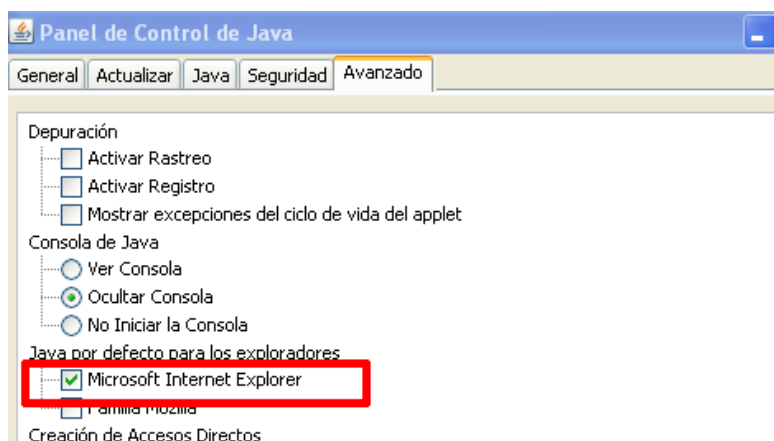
Panel de Control de Java

General | Actualizar | Java | Seguridad | Avanzado

Depuración
Activar Rastreo
Activar Registro
Mostrar excepciones del ciclo de vida del applet
Consola de Java
Ver Consola
Ocultar Consola
No Iniciar la Consola
Java por defecto para los exploradores
Microsoft Internet Explorer
Familia Mozilla
Creación de Accesos Directos